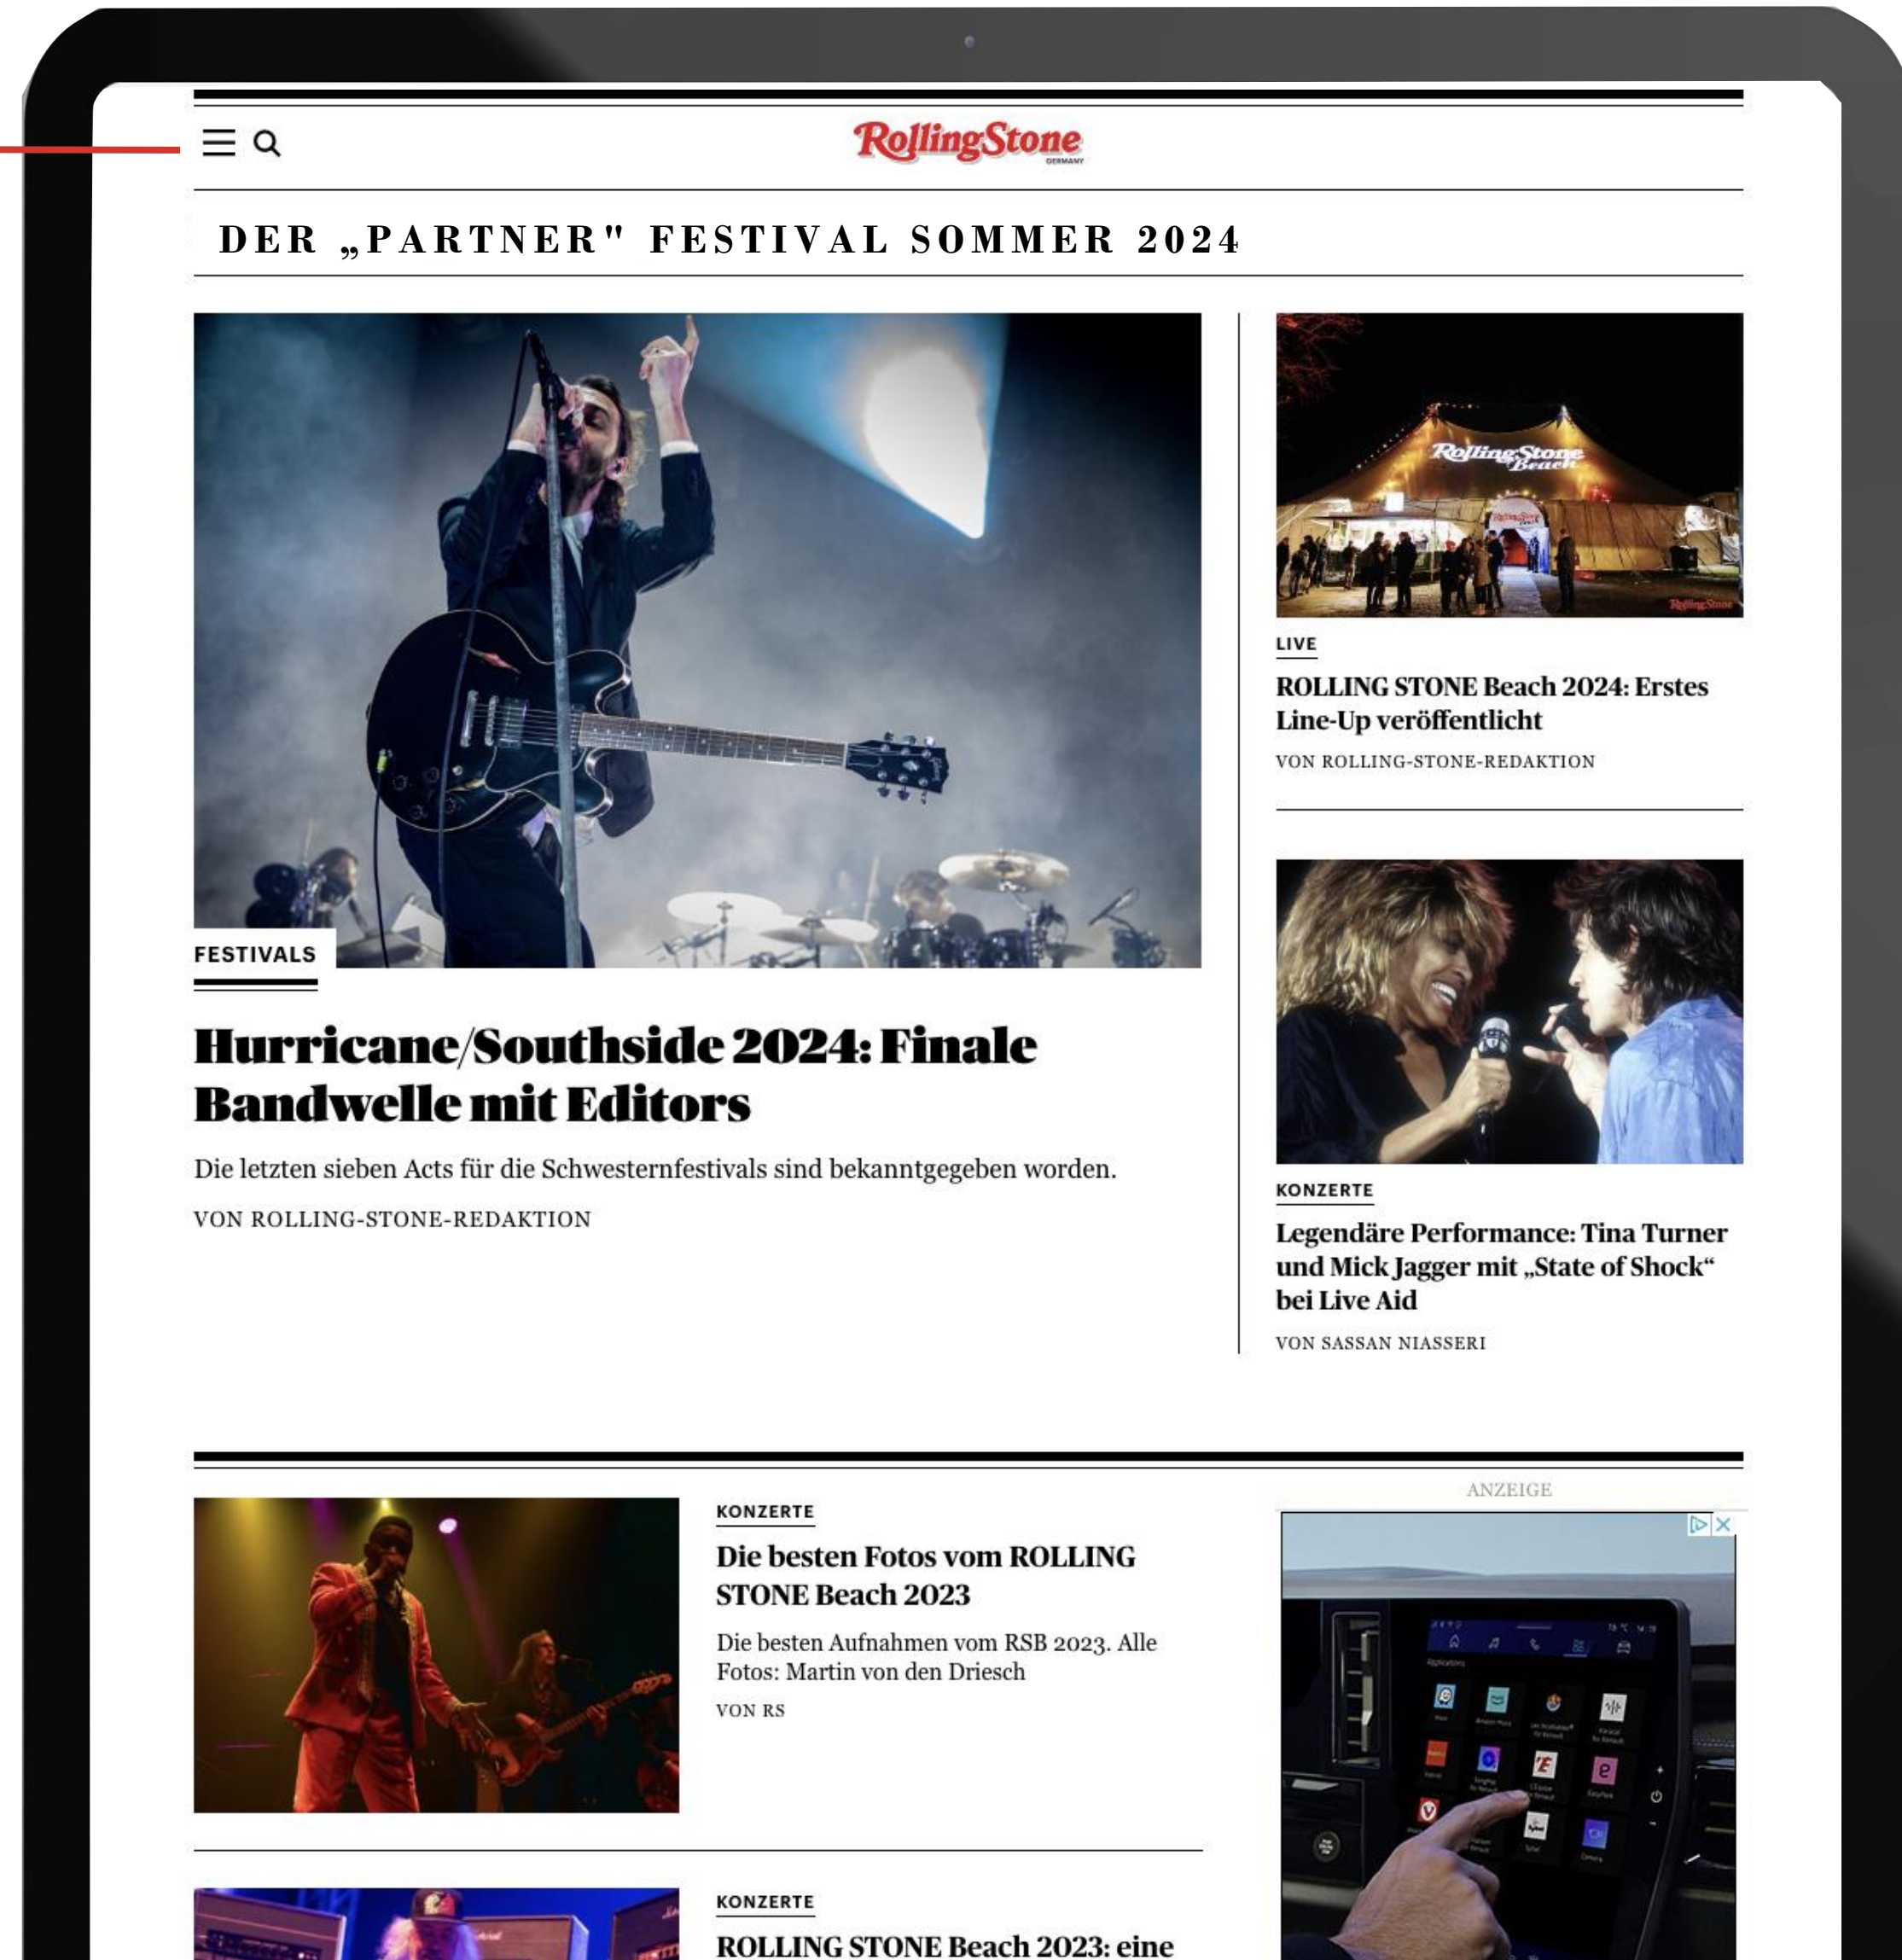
RollingStone GERMANY

DER „PARTNER" FESTIVAL SOMMER 2024

FESTIVALS

Hurricane/Southside 2024: Finale Bandwelle mit Editors

Die letzten sieben Acts für die Schwesternfestivals sind bekanntgegeben worden.

VON ROLLING-STONE-REDAKTION

LIVE

ROLLING STONE Beach 2024: Erstes Line-Up veröffentlicht

VON ROLLING-STONE-REDAKTION

KONZERTE

Legendäre Performance: Tina Turner und Mick Jagger mit „State of Shock" bei Live Aid

VON SASSAN NIASSERI

KONZERTE

Die besten Fotos vom ROLLING STONE Beach 2023

Die besten Aufnahmen vom RSB 2023. Alle Fotos: Martin von den Driesch

VON RS

ANZEIGE

KONZERTE

ROLLING STONE Beach 2023: eine